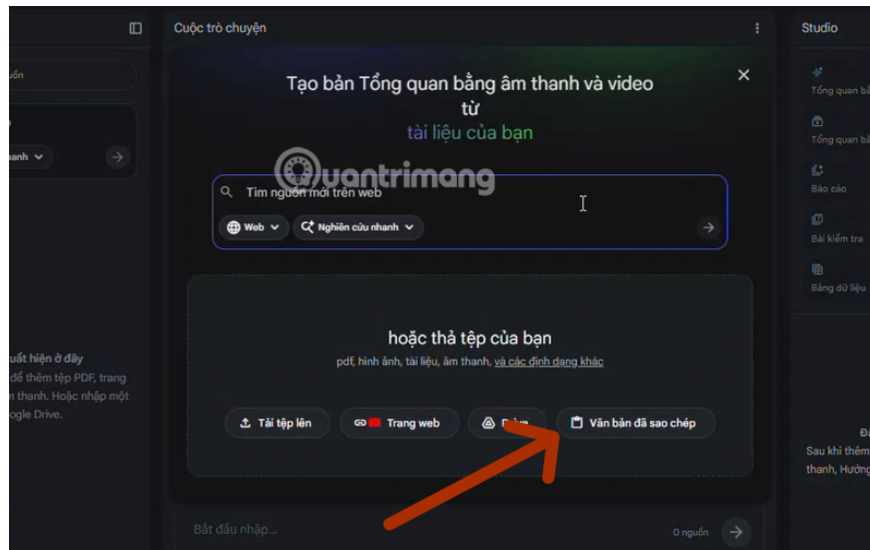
Cuộc trò chuyện

Studio

uồn

nh

uất hiện ở đây
để thêm tệp PDF, trang
n thanh. Hoặc nhập một
ogle Drive.

Tạo bản Tổng quan bằng âm thanh và video từ tài liệu của bạn

Tìm nguồn mới trên web

Web

Nghiên cứu nhanh

hoặc thả tệp của bạn

pdf, hình ảnh, tài liệu, âm thanh, và các định dạng khác

Tải tệp lên

Trang web

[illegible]

Văn bản đã sao chép

Bắt đầu nhập...

0 nguồn

Tổng quan bằ

Tổng quan bằ

Báo cáo

Bài kiểm tra

Bảng dữ liệu

Đã

Sau khi thêm
thanh, Hướng

Quantrimang